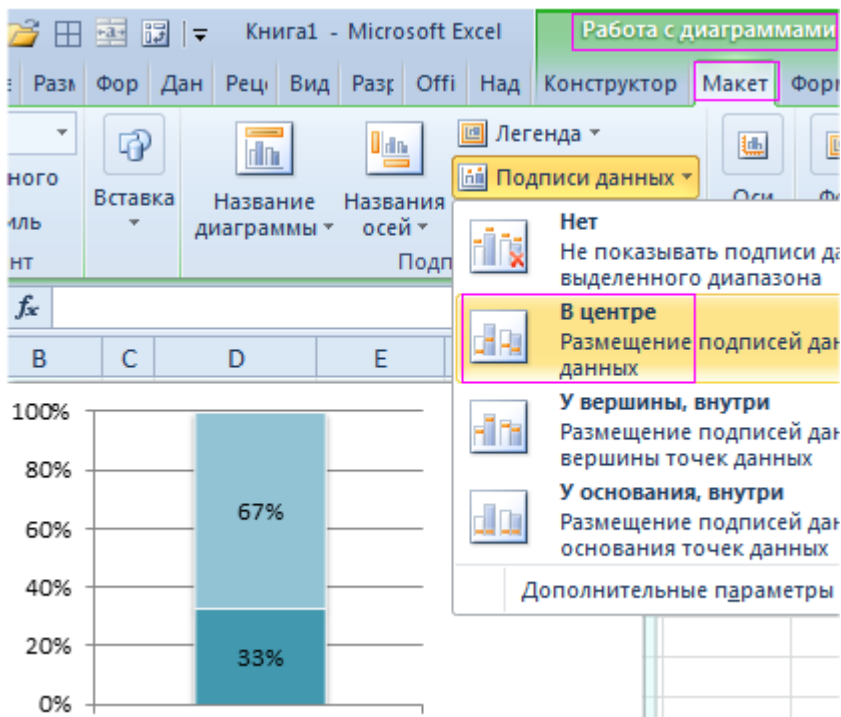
Книга1 - Microsoft Excel

Работа с диаграммами

Разм Фор Дан Рец Вид Разр Offi Над Конструктор Макет Форм

ного
иль
нт

Вставка

Название диаграммы

Названия осей

Подп

Легенда

Подписи данных

Оси

Нет
Не показывать подписи да
выделенного диапазона

В центре
Размещение подписей дан
данных

У вершины, внутри
Размещение подписей дан
вершины точек данных

У основания, внутри
Размещение подписей дан
основания точек данных

Дополнительные параметры

$f_x$

B C D E

100%
80%
60%
40%
20%
0%

67%
33%